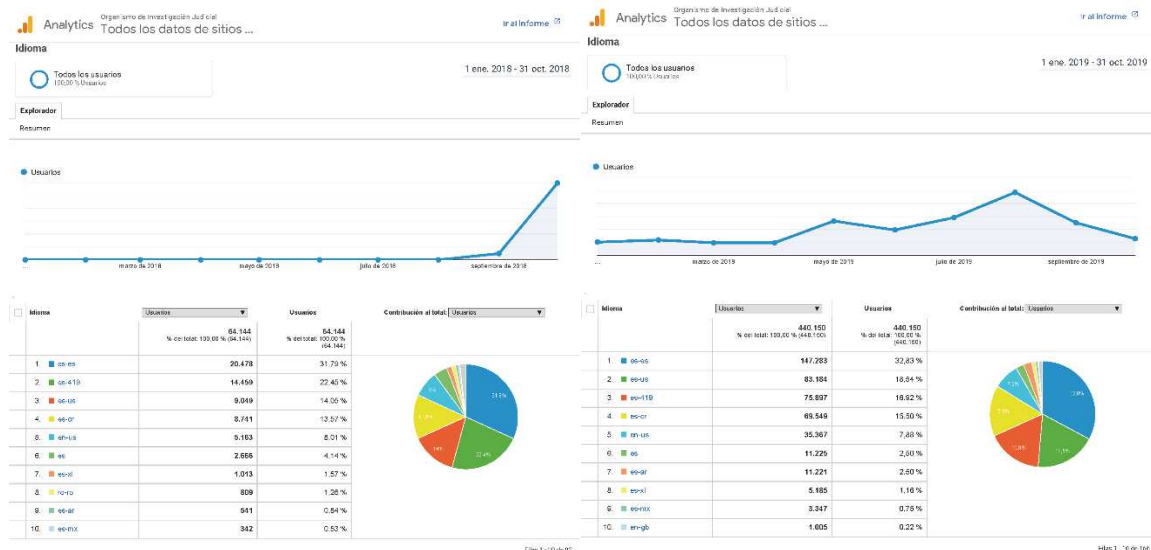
Analytics Organismo de Investigación Judicial Todos los datos de sitios ...

Ir al informe

Idioma

Todos los usuarios
100,00 % Usuarios

1 ene. 2018 - 31 oct. 2018

Explorador

Resumen

Usuarios

... marzo de 2018 mayo de 2018 julio de 2018 septiembre de 2018

| | Idioma | Usuarios | Usuarios | Contribución al total: Usuarios |
|---|---|---|---|---|
| | | 64.144 % del total: 100,00 % (64.144) | 64.144 % del total: 100,00 % (64.144) | |
| 1. | es-es | 20.478 | 31,79 % | |
| 2. | es-419 | 14.459 | 22,45 % | |
| 3. | es-us | 9.049 | 14,05 % | |
| 4. | es-cr | 8.741 | 13,57 % | |
| 5. | en-us | 5.163 | 8,01 % | |
| 6. | es | 2.666 | 4,14 % | |
| 7. | es-xl | 1.013 | 1,57 % | |
| 8. | ro-ro | 809 | 1,26 % | |
| 9. | es-ar | 541 | 0,84 % | |
| 10. | es-mx | 342 | 0,53 % | |

31,8% 22,4% 14% 13,6% 8%

Filas 1 - 10 de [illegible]

Analytics Organismo de Investigación Judicial Todos los datos de sitios ...

Ir al informe

Idioma

Todos los usuarios
100,00 % Usuarios

1 ene. 2019 - 31 oct. 2019

Explorador

Resumen

Usuarios

... marzo de 2019 mayo de 2019 julio de 2019 septiembre de 2019

| | Idioma | Usuarios | Usuarios | Contribución al total: Usuarios |
|---|---|---|---|---|
| | | 440.150 % del total: 100,00 % (440.150) | 440.150 % del total: 100,00 % (440.150) | |
| 1. | es-es | 147.283 | 32,83 % | |
| 2. | es-us | 83.184 | 18,54 % | |
| 3. | es-419 | 75.897 | 16,92 % | |
| 4. | es-cr | 69.549 | 15,50 % | |
| 5. | en-us | 35.367 | 7,88 % | |
| 6. | es | 11.229 | 2,50 % | |
| 7. | es-ar | 11.221 | 2,50 % | |
| 8. | es-xl | 5.185 | 1,16 % | |
| 9. | es-mx | 3.347 | 0,75 % | |
| 10. | en-gb | 1.005 | 0,22 % | |

32,8% 18,5% 16,9% 15,5% 7,9%

Filas 1 - 10 de 166